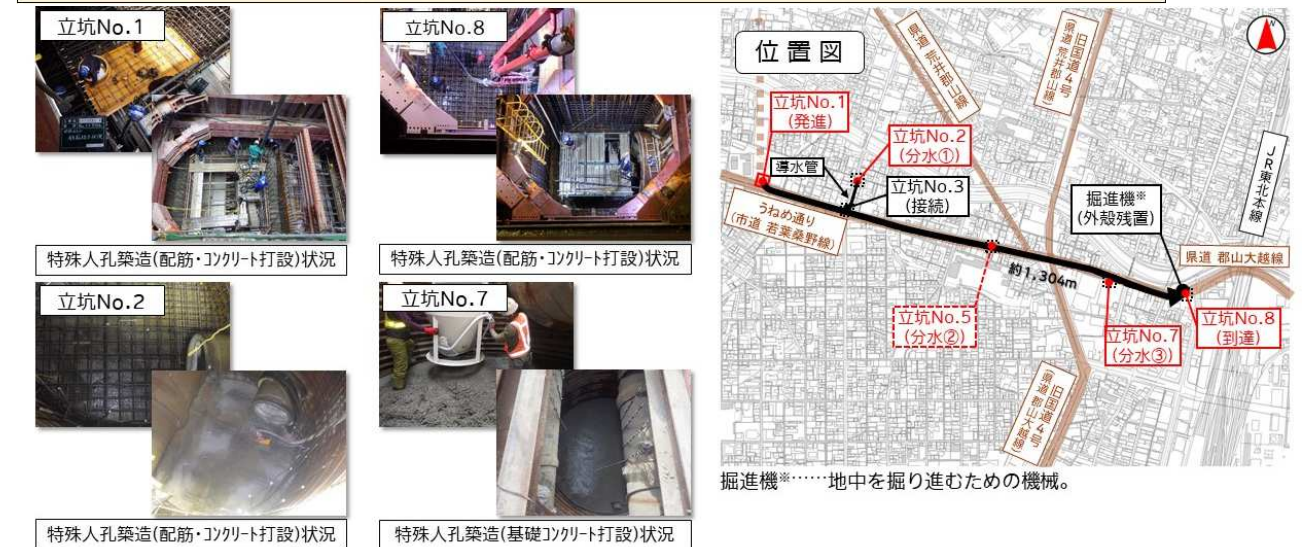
立坑No.1

特殊人孔築造(配筋・コンクリート打設)状況

立坑No.8

特殊人孔築造(配筋・コンクリート打設)状況

立坑No.2

特殊人孔築造(配筋・コンクリート打設)状況

立坑No.7

特殊人孔築造(基礎コンクリート打設)状況

位置図

県道 荒井郡山線

旧国道4号 (県道 荒井郡山線)

JR東北本線

立坑No.1 (発進)

立坑No.2 (分水①)

導水管

立坑No.3 (接続)

掘進機※ (外殻残置)

うねめ通り (市道 若葉桑野線)

県道 郡山大越線

約1,304m

立坑No.5 (分水②)

立坑No.7 (分水③)

立坑No.8 (到達)

旧国道4号 (県道 郡山大越線)

掘進機※……地中を掘り進むための機械。